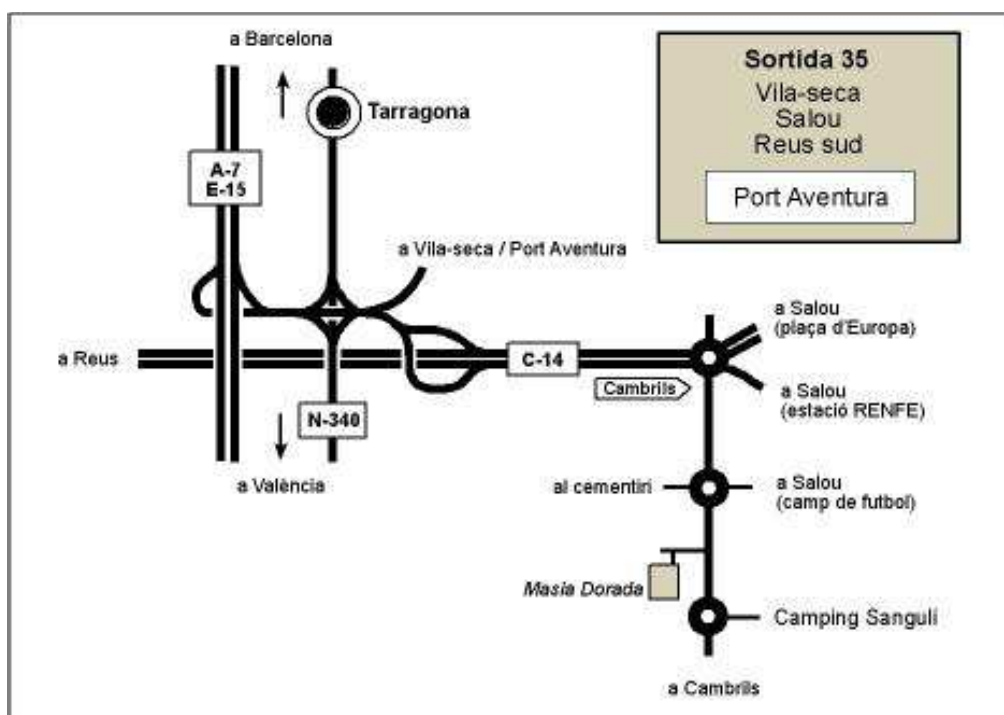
a Barcelona

Tarragona

Sortida 35
Vila-seca
Salou
Reus sud

Port Aventura

A-7
E-15

a Vila-seca / Port Aventura

a Salou
(plaça d'Europa)

a Reus

C-14

Cambrils

a Salou
(estació RENFE)

N-340

a València

al cementiri

a Salou
(camp de futbol)

Masia Dorada

Camping Sanguli

a Cambrils